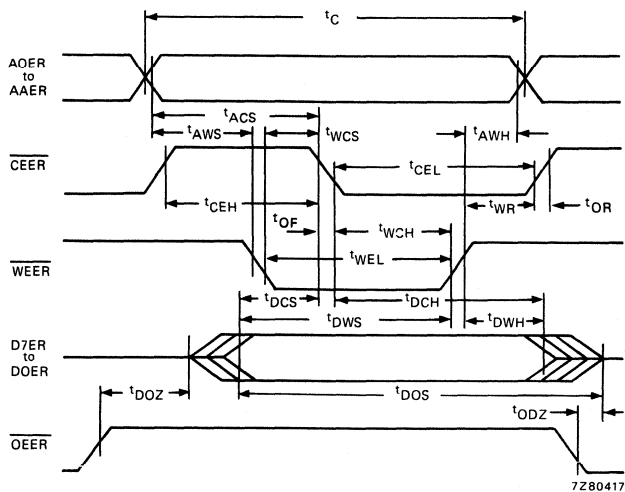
$t_C$

A0ER to AAER

$t_{ACS}$

$t_{AWS}$

$t_{WCS}$

$t_{AWH}$

$\overline{CEER}$

$t_{CEL}$

$t_{CEH}$

$t_{WR}$

$t_{OR}$

$t_{OF}$

$t_{WCH}$

$\overline{WEER}$

$t_{WEL}$

$t_{DCS}$

$t_{DCH}$

$t_{DWS}$

$t_{DWH}$

D7ER to D0ER

$t_{DOZ}$

$t_{DOS}$

$t_{ODZ}$

$\overline{OEER}$

7Z80417